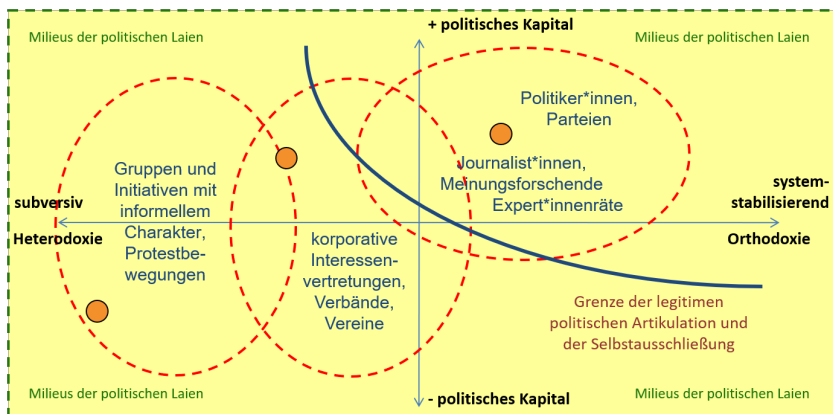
Milieus der politischen Laien

+ politisches Kapital

Milieus der politischen Laien

Politiker*innen, Parteien

Gruppen und Initiativen mit informellem Charakter, Protestbewegungen

Journalist*innen, Meinungsforschende Expert*innenräte

subversiv
Heterodoxie

system-stabilisierend
Orthodoxie

korporative Interessenvertretungen, Verbände, Vereine

Grenze der legitimen politischen Artikulation und der Selbstausschließung

Milieus der politischen Laien

- politisches Kapital

Milieus der politischen Laien